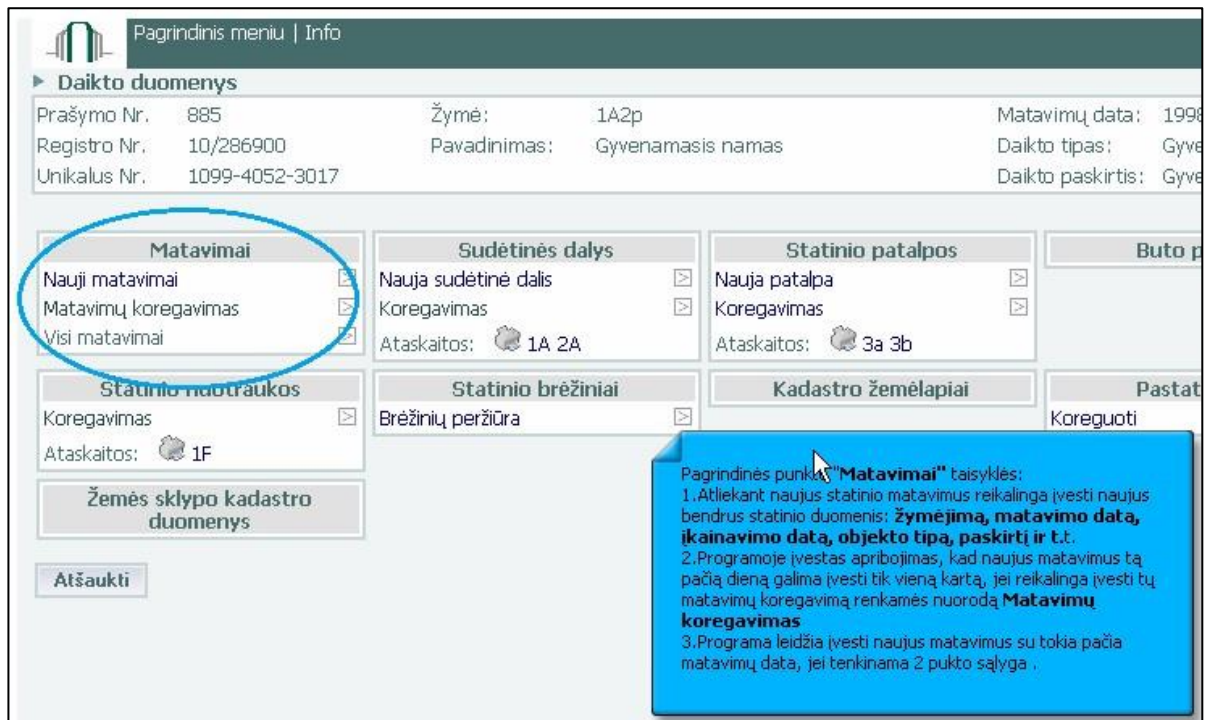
Pagrindinis meniu | Info

Daikto duomenys

Prašymo Nr. 885
Registro Nr. 10/286900
Unikalus Nr. 1099-4052-3017

Žymė: 1A2p
Pavadinimas: Gyvenamasis namas

Matavimų data: 199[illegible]
Daikto tipas: Gyv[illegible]
Daikto paskirtis: Gyv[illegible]

Matavimai
Nauji matavimai
Matavimų koregavimas
Visi matavimai

Sudėtinės dalys
Nauja sudėtinė dalis
Koregavimas
Ataskaitos: 1A 2A

Statinio patalpos
Nauja patalpa
Koregavimas
Ataskaitos: 3a 3b

Buto p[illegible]

Statinio nuotraukos
Koregavimas
Ataskaitos: 1F

Statinio brėžiniai
Brėžinių peržiūra

Kadastro žemėlapiai

Pastat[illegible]
Koreguoti

Žemės sklypo kadastro duomenys

Atšaukti

Pagrindinės punk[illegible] "Matavimai" taisyklės:
1.Atliekant naujus statinio matavimus reikalinga įvesti naujus bendrus statinio duomenis: žymėjimą, matavimo datą, įkainavimo datą, objekto tipą, paskirtį ir t.t.
2.Programoje įvestas apribojimas, kad naujus matavimus tą pačią dieną galima įvesti tik vieną kartą, jei reikalinga įvesti tų matavimų koregavimą renkamės nuorodą Matavimų koregavimas
3.Programa leidžia įvesti naujus matavimus su tokia pačia matavimų data, jei tenkinama 2 pukto sąlyga .